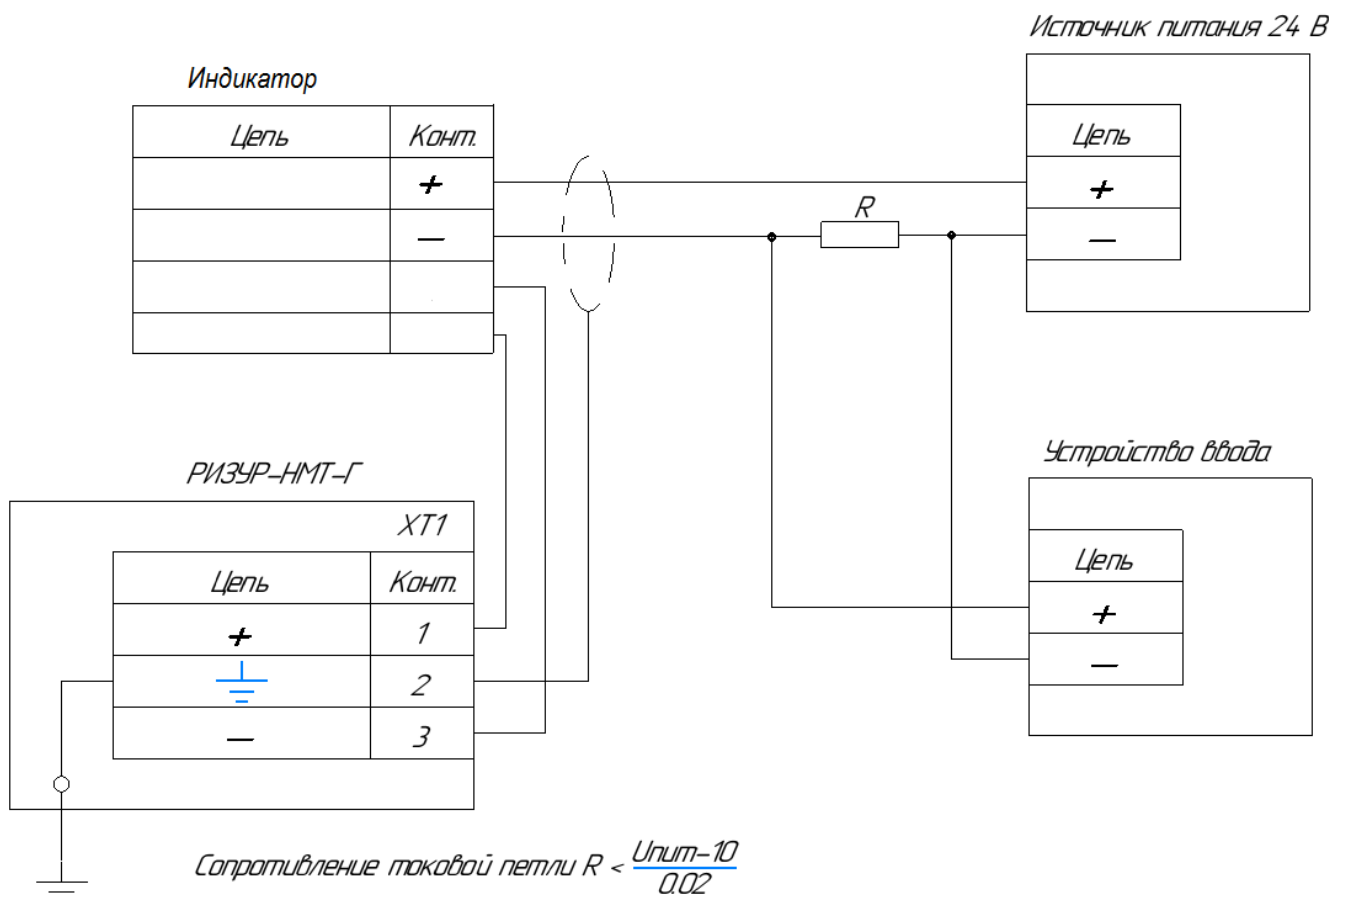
Источник питания 24 В

Индикатор

| Цепь | Конт. |
|---|---|
| | + |
| | — |
| | |
| | |

| Цепь |
|---|
| + |
| — |

R

Устройство ввода

| Цепь |
|---|
| + |
| — |

РИЗУР-НМТ-Г

XT1

| Цепь | Конт. |
|---|---|
| + | 1 |
| | 2 |
| — | 3 |

Сопротивление токовой петли $R < \frac{Uпит-10}{0.02}$